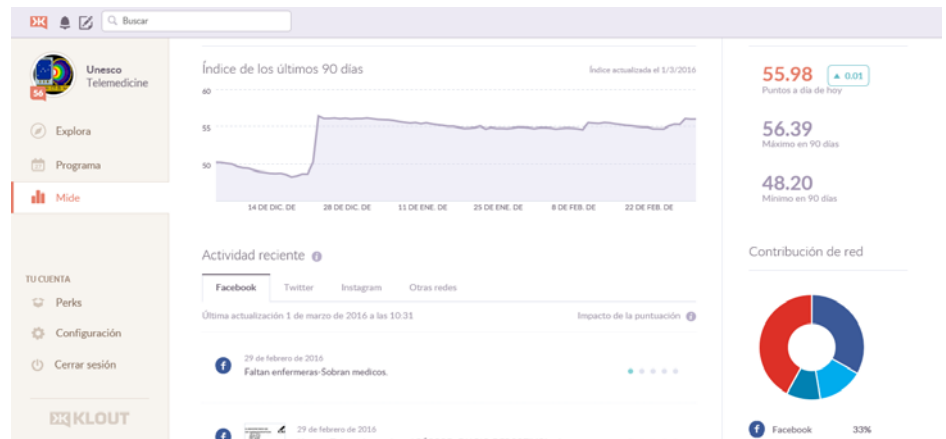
Buscar

56
Unesco Telemedicine

Explora
Programa
Mide

TU CUENTA
Perks
Configuración
Cerrar sesión

KLOUT

Índice de los últimos 90 días
Índice actualizado el 1/3/2016

60
55
50

14 DE DIC. DE
28 DE DIC. DE
11 DE ENE. DE
25 DE ENE. DE
8 DE FEB. DE
22 DE FEB. DE

Actividad reciente

Facebook
Twitter
Instagram
Otras redes

Última actualización 1 de marzo de 2016 a las 10:31
Impacto de la puntuación

29 de febrero de 2016
Faltan enfermeras-Sobran medicos.

29 de febrero de 2016

55.98
0.01
Puntos a día de hoy

56.39
Máximo en 90 días

48.20
Mínimo en 90 días

Contribución de red

Facebook
33%